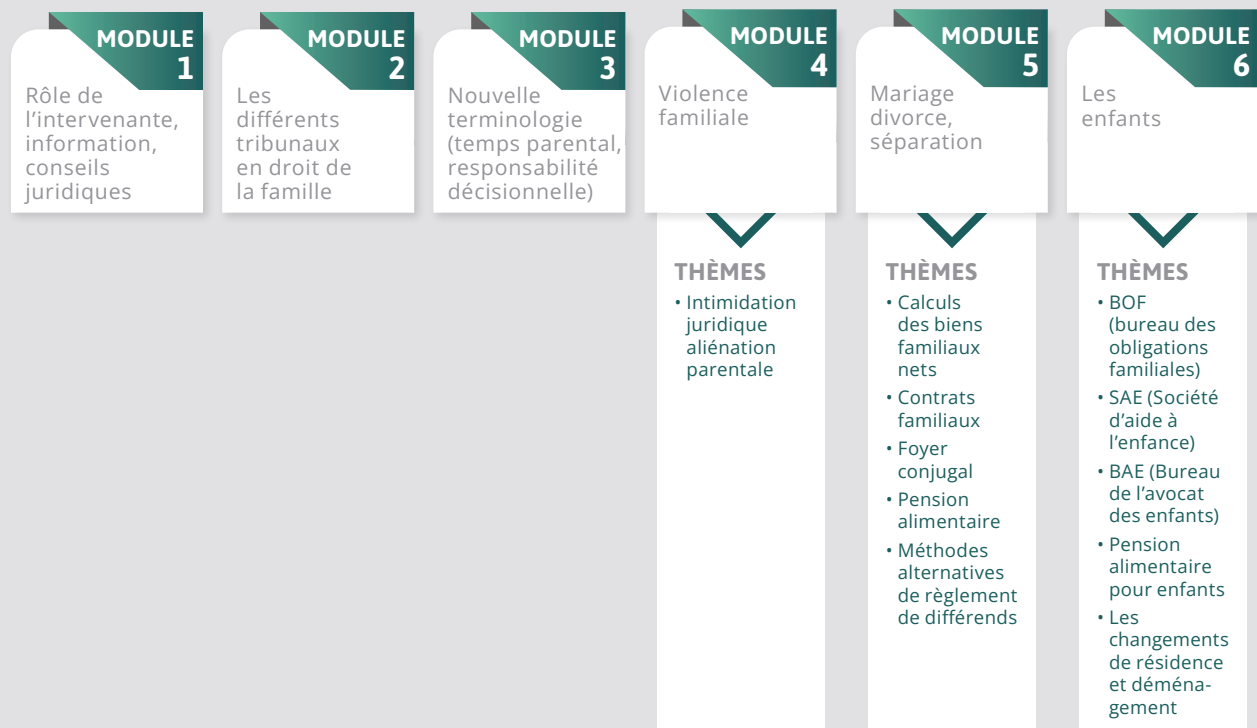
MODULE 1
Rôle de l'intervenante, information, conseils juridiques

MODULE 2
Les différents tribunaux en droit de la famille

MODULE 3
Nouvelle terminologie (temps parental, responsabilité décisionnelle)

MODULE 4
Violence familiale

THÈMES
• Intimidation juridique aliénation parentale

MODULE 5
Mariage divorce, séparation

THÈMES
• Calculs des biens familiaux nets
• Contrats familiaux
• Foyer conjugal
• Pension alimentaire
• Méthodes alternatives de règlement de différends

MODULE 6
Les enfants

THÈMES
• BOF (bureau des obligations familiales)
• SAE (Société d'aide à l'enfance)
• BAE (Bureau de l'avocat des enfants)
• Pension alimentaire pour enfants
• Les changements de résidence et déménagement